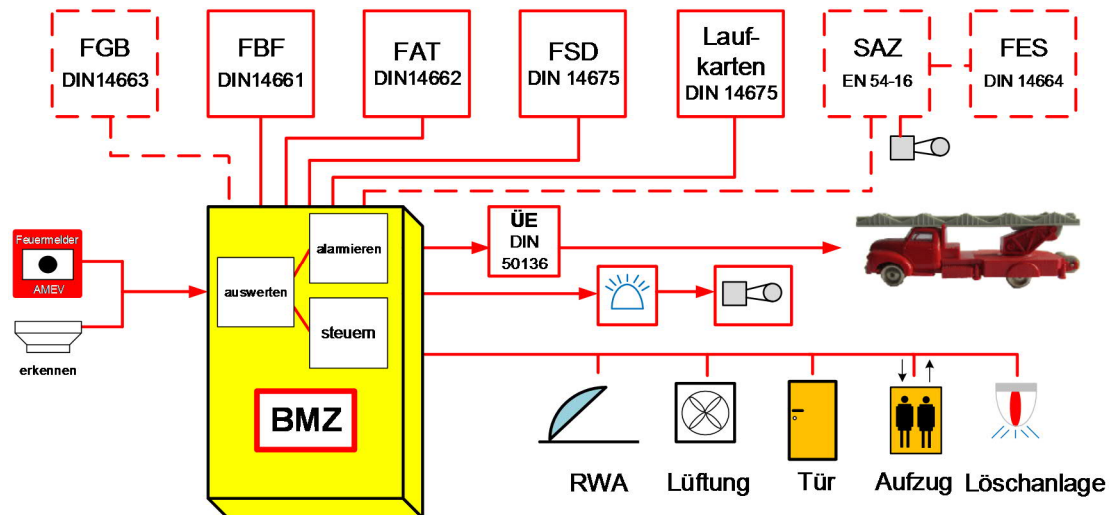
FGB
DIN14663

FBF
DIN14661

FAT
DIN14662

FSD
DIN 14675

Laufkarten
DIN 14675

SAZ
EN 54-16

FES
DIN 14664

Feuermelder
AMEV

erkennen

auswerten

alarmieren

steuern

BMZ

ÜE
DIN
50136

RWA

Lüftung

Tür

Aufzug

Löschanlage